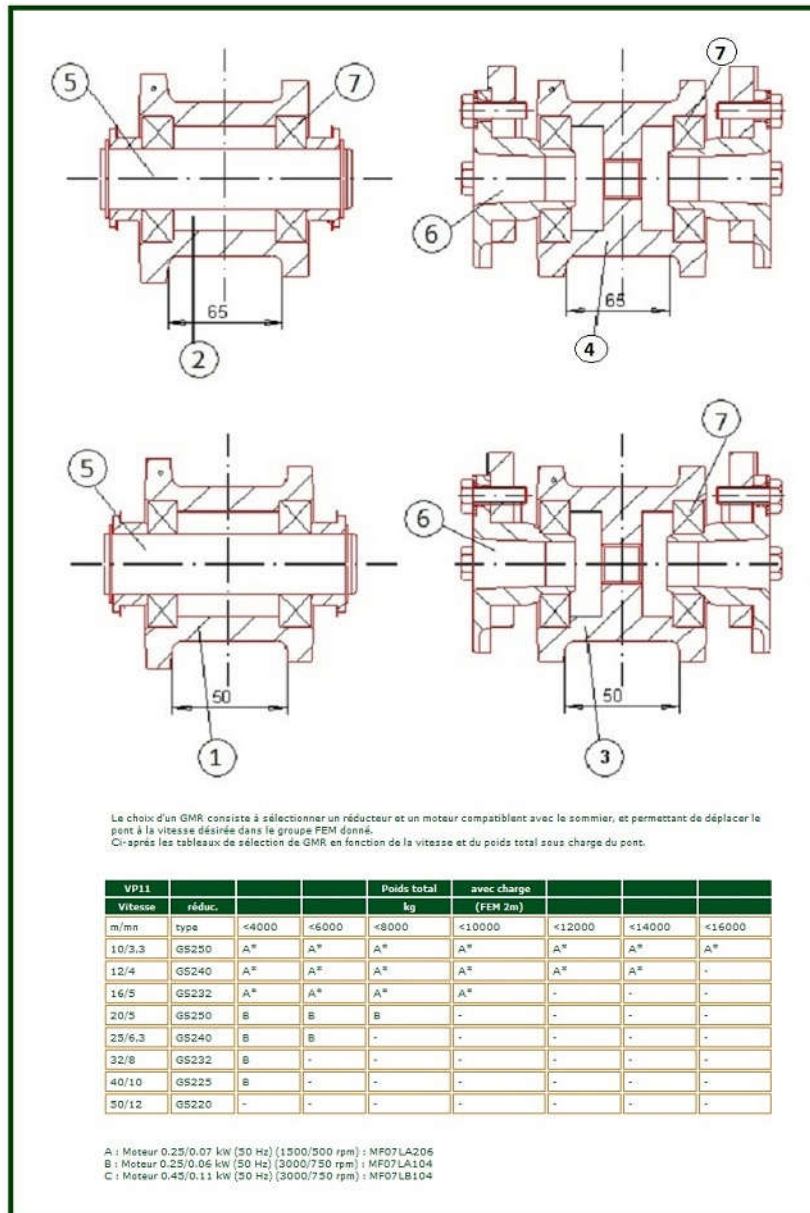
5
7
65
2
7
6
65
4
5
50
1
7
6
50
3

Le choix d'un GMR consiste à sélectionner un réducteur et un moteur compatiblent avec le sommier, et permettant de déplacer le pont à la vitesse désirée dans le groupe FEM donné.
Ci-après les tableaux de sélection de GMR en fonction de la vitesse et du poids total sous charge du pont.

| VP11 | | | | Poids total | avec charge | | | |
|---|---|---|---|---|---|---|---|---|
| Vitesse | réduc. | | | kg | (FEM 2m) | | | |
| m/mn | type | <4000 | <6000 | <8000 | <10000 | <12000 | <14000 | <16000 |
| 10/3.3 | GS250 | A* | A* | A* | A* | A* | A* | A* |
| 12/4 | GS240 | A* | A* | A* | A* | A* | A* | - |
| 16/5 | GS232 | A* | A* | A* | A* | - | - | - |
| 20/5 | GS250 | B | B | B | - | - | - | - |
| 25/6.3 | GS240 | B | B | - | - | - | - | - |
| 32/8 | GS232 | B | - | - | - | - | - | - |
| 40/10 | GS225 | B | - | - | - | - | - | - |
| 50/12 | GS220 | - | - | - | - | - | - | - |

A : Moteur 0.25/0.07 kW (50 Hz) (1500/500 rpm) : MF07LA206
B : Moteur 0.25/0.06 kW (50 Hz) (3000/750 rpm) : MF07LA104
C : Moteur 0.45/0.11 kW (50 Hz) (3000/750 rpm) : MF07LB104